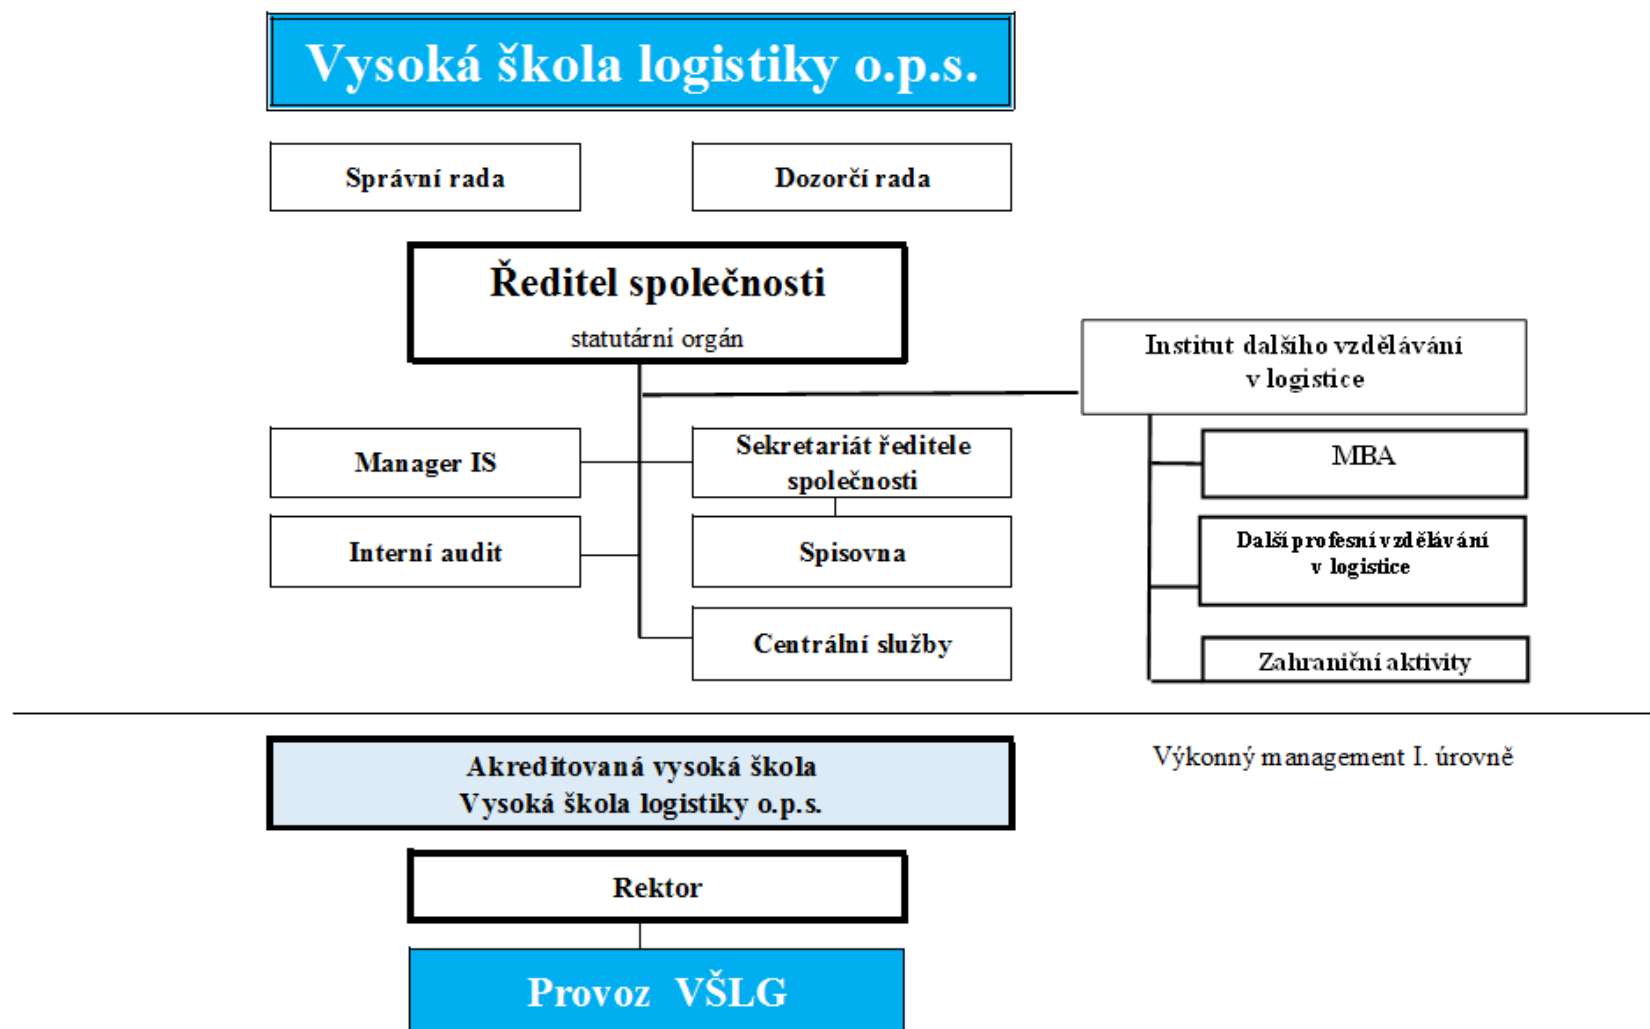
Vysoká škola logistiky o.p.s.

Správní rada

Dozorčí rada

Ředitel společnosti
statutární orgán

Institut dalšího vzdělávání v logistice

Manager IS

Sekretariát ředitele společnosti

MBA

Interní audit

Spisovna

Další profesní vzdělávání v logistice

Centrální služby

Zahraniční aktivity

Akreditovaná vysoká škola
Vysoká škola logistiky o.p.s.

Výkonný management I. úrovně

Rektor

Provoz VŠLG